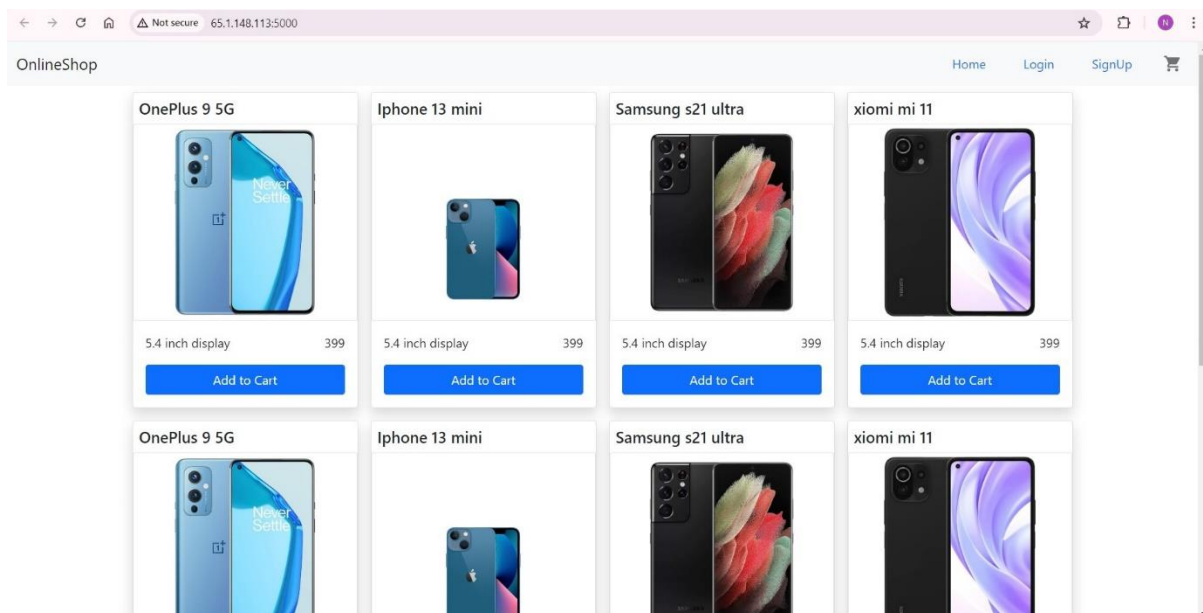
Not secure 65.1.148.113:5000

OnlineShop

Home Login SignUp

OnePlus 9 5G

Never Settle

5.4 inch display 399

Add to Cart

Iphone 13 mini

5.4 inch display 399

Add to Cart

Samsung s21 ultra

5.4 inch display 399

Add to Cart

xiomi mi 11

5.4 inch display 399

Add to Cart

OnePlus 9 5G

Never Settle

Iphone 13 mini

Samsung s21 ultra

xiomi mi 11